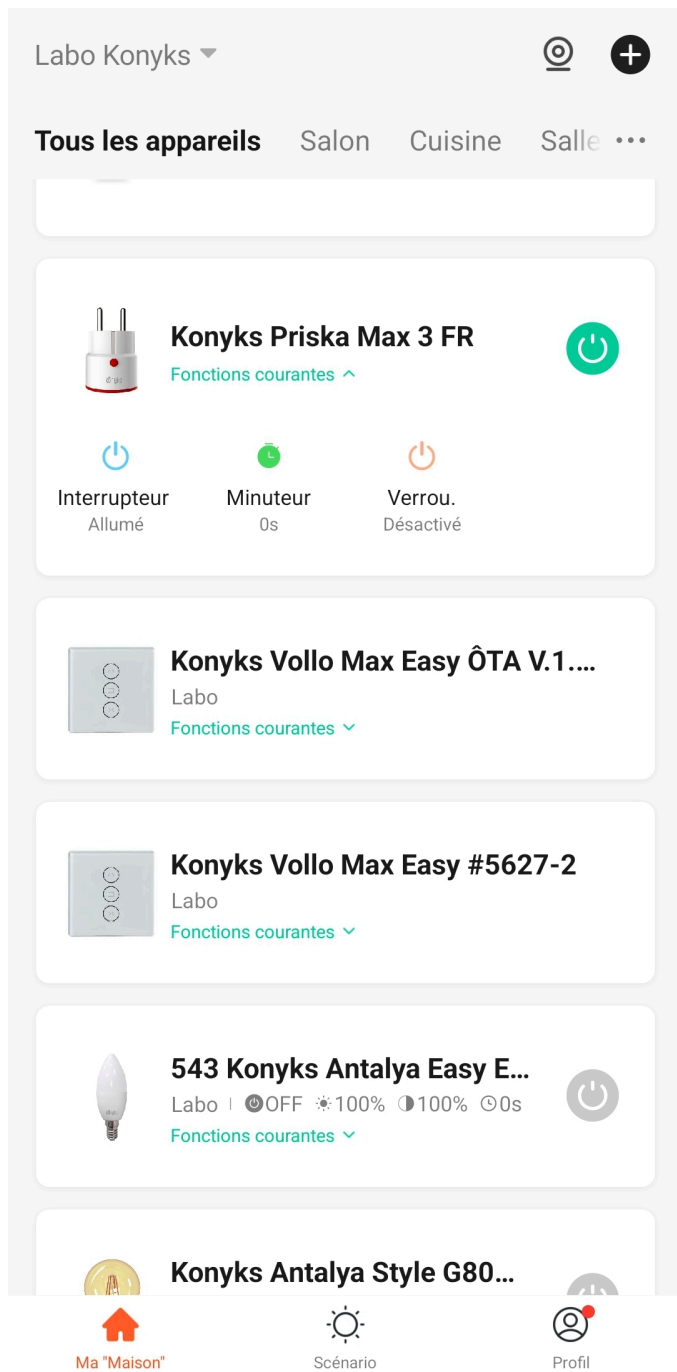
Labo Konyks

Tous les appareils Salon Cuisine Salle ...

Konyks Priska Max 3 FR
Fonctions courantes

Interrupteur
Allumé

Minuteur
0s

Verrou.
Désactivé

Konyks Vollo Max Easy ÔTA V.1....
Labo
Fonctions courantes

Konyks Vollo Max Easy #5627-2
Labo
Fonctions courantes

543 Konyks Antalya Easy E...
Labo | OFF 100% 100% 0s
Fonctions courantes

Konyks Antalya Style G80...

Ma "Maison"
Scénario
Profil